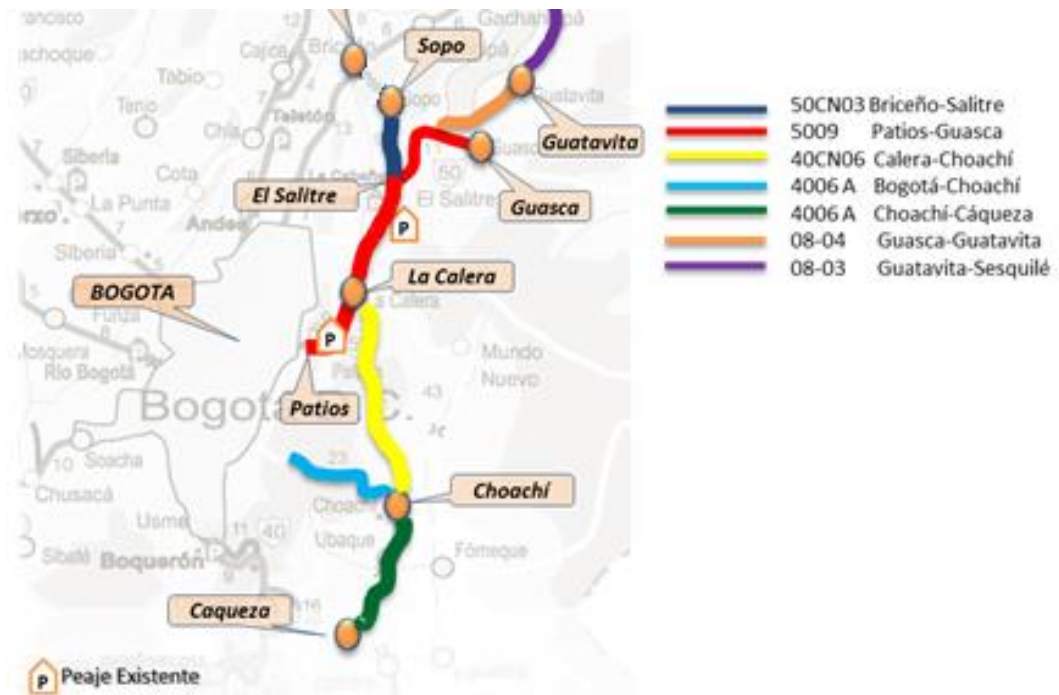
Sopo

Guatavita

El Salitre

Guasca

La Calera

BOGOTA

Patios

Choachí

Caqueza

P

P

P Peaje Existente

50CN03 Briceño-Salitre
5009 Patios-Guasca
40CN06 Calera-Choachí
4006 A Bogotá-Choachí
4006 A Choachí-Cáqueza
08-04 Guasca-Guatavita
08-03 Guatavita-Sesquilé

Tabio
Tenjo
Chía
Cajicá
Siberia
Cota
La Punta
Funza
Mosquera
Río Bogotá
Bogotá
Soacha
Chusacá
Usme
Sibaté
Boquerón
Mundo Nuevo
Ubaque
Fómeque
Gachancipá
Guatavita
El Salitre
La Calera
Choachí